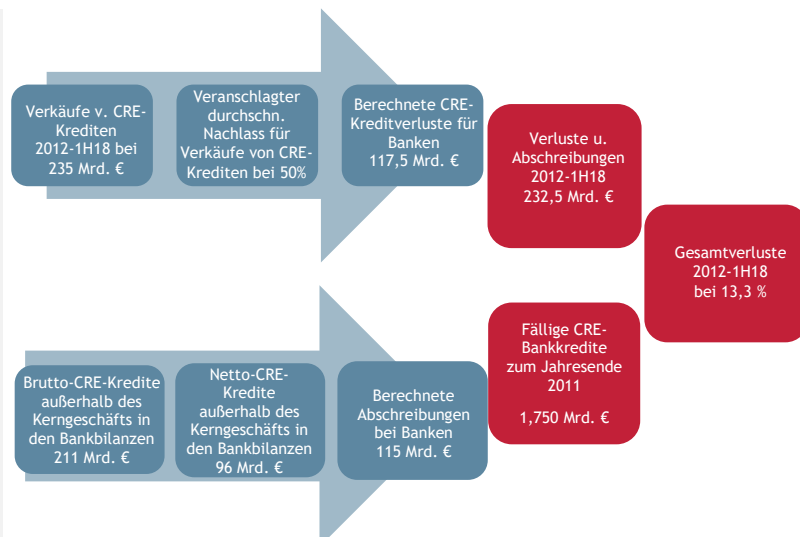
Verkäufe v. CRE-Krediten 2012-1H18 bei 235 Mrd. €

Veranschlagter durchschn. Nachlass für Verkäufe von CRE-Krediten bei 50%

Berechnete CRE-Kreditverluste für Banken 117,5 Mrd. €

Verluste u. Abschreibungen 2012-1H18 232,5 Mrd. €

Gesamtverluste 2012-1H18 bei 13,3 %

Brutto-CRE-Kredite außerhalb des Kerngeschäfts in den Bankbilanzen 211 Mrd. €

Netto-CRE-Kredite außerhalb des Kerngeschäfts in den Bankbilanzen 96 Mrd. €

Berechnete Abschreibungen bei Banken 115 Mrd. €

Fällige CRE-Bankkredite zum Jahresende 2011

1,750 Mrd. €